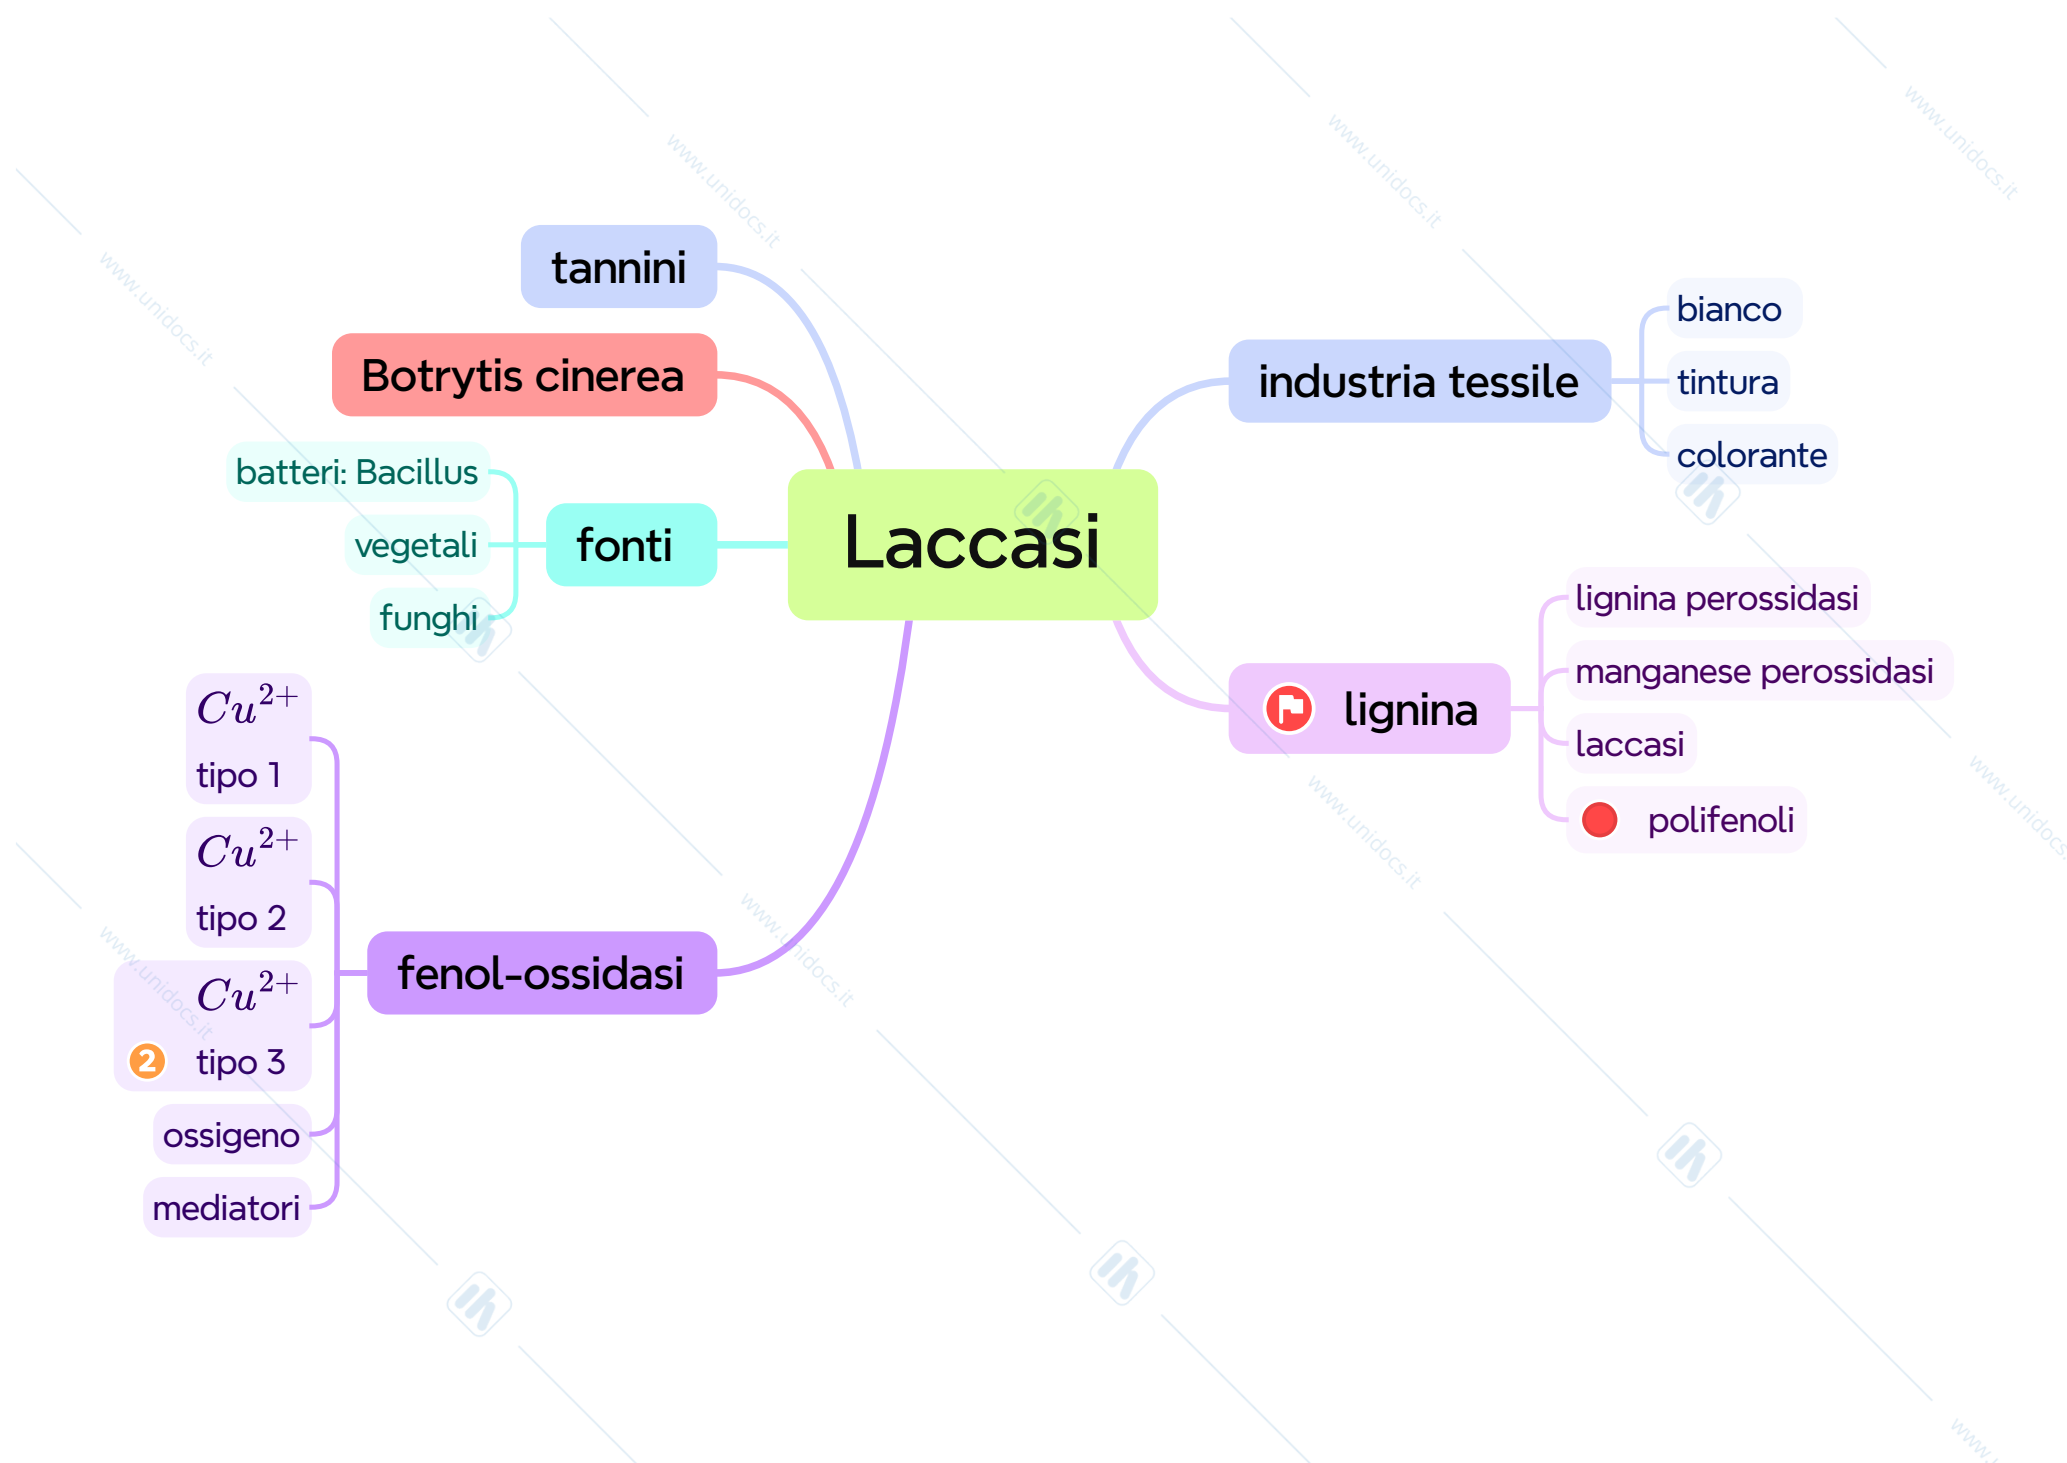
Laccasi

tannini

Botrytis cinerea

fonti
batteri: Bacillus
vegetali
funghi

fenol-ossidasi
$Cu^{2+}$
tipo 1
$Cu^{2+}$
tipo 2
$Cu^{2+}$
2 tipo 3
ossigeno
mediatori

industria tessile
bianco
tintura
colorante

lignina
lignina perossidasi
manganese perossidasi
laccasi
polifenoli

www.unidocs.it